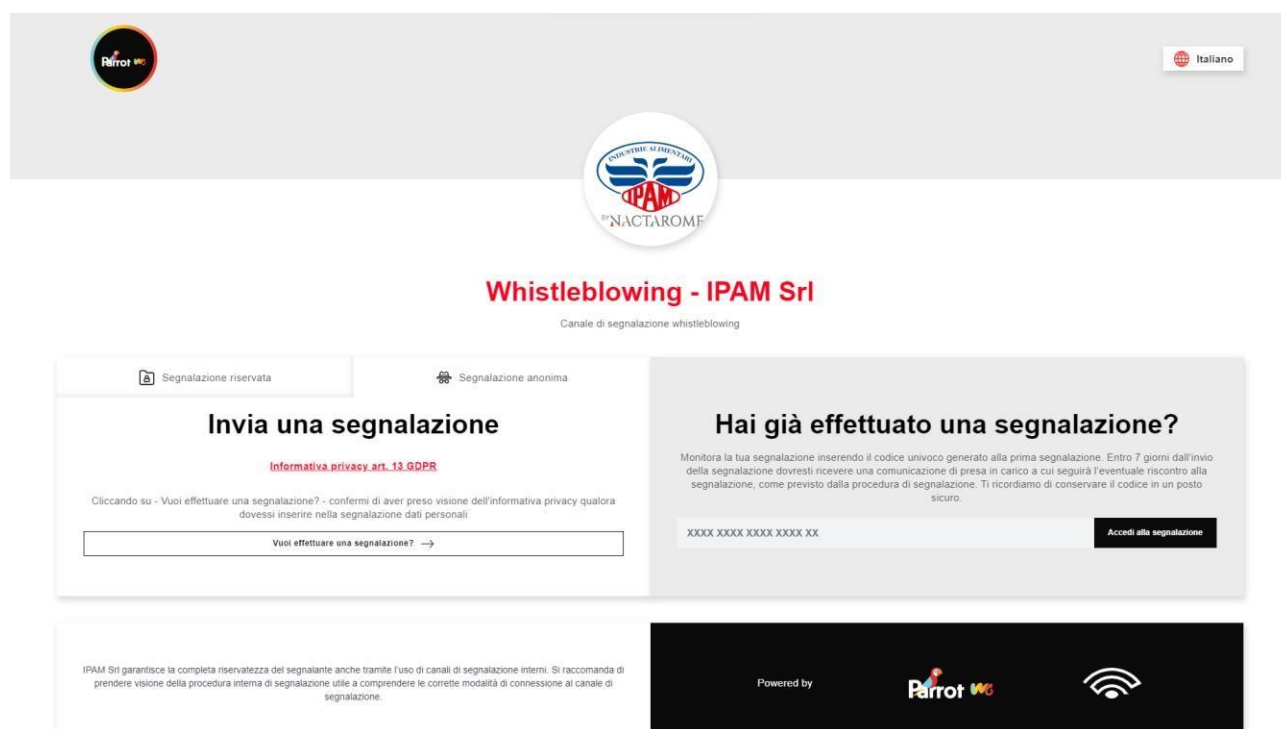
Parrot WB

Italiano

INDUSTRIE ALIMENTARI
IPAM
BY NACTAROME

Whistleblowing - IPAM Srl

Canale di segnalazione whistleblowing

Segnalazione riservata

Segnalazione anonima

Invia una segnalazione

Informativa privacy art. 13 GDPR

Cliccando su - Vuoi effettuare una segnalazione? - confermi di aver preso visione dell'informativa privacy qualora dovessi inserire nella segnalazione dati personali

Vuoi effettuare una segnalazione? →

Hai già effettuato una segnalazione?

Monitora la tua segnalazione inserendo il codice univoco generato alla prima segnalazione. Entro 7 giorni dall'invio della segnalazione dovresti ricevere una comunicazione di presa in carico a cui seguirà l'eventuale riscontro alla segnalazione, come previsto dalla procedura di segnalazione. Ti ricordiamo di conservare il codice in un posto sicuro.

XXXX XXXX XXXX XXXX XX

Accedi alla segnalazione

IPAM Srl garantisce la completa riservatezza del segnalante anche tramite l'uso di canali di segnalazione interni. Si raccomanda di prendere visione della procedura interna di segnalazione utile a comprendere le corrette modalità di connessione al canale di segnalazione.

Powered by

Parrot WB